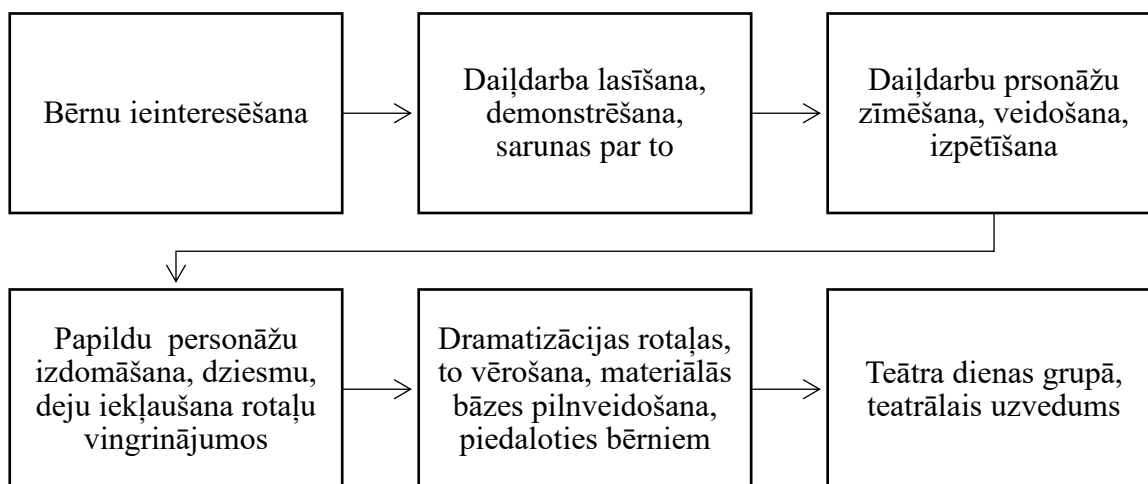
Bērnu ieinteresēšana

Daiļdarba lasīšana, demonstrēšana, sarunas par to

Daiļdarbu prsonāžu zīmēšana, veidošana, izpētīšana

Papildu personāžu izdomāšana, dziesmu, deju iekļaušana rotaļu vingrinājumos

Dramatizācijas rotaļas, to vērošana, materiālās bāzes pilnveidošana, piedaloties bērniem

Teātra dienas grupā, teatrālais uzvedums